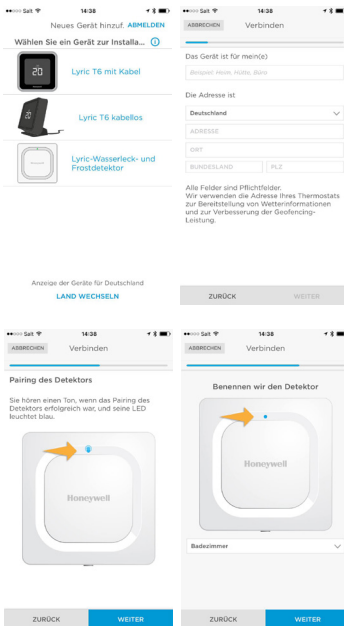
Salt 14:38

Neues Gerät hinzuf. ABMELDEN

Wählen Sie ein Gerät zur Installa...

20

Lyric T6 mit Kabel

20

Lyric T6 kabellos

Honeywell

Lyric-Wasserleck- und Frostdetektor

Anzeige der Geräte für Deutschland

LAND WECHSELN

Salt 14:38

ABBRECHEN Verbinden

Das Gerät ist für mein(e)

Beispiel: Heim, Hütte, Büro

Die Adresse ist

Deutschland

ADRESSE

ORT

BUNDESLAND PLZ

Alle Felder sind Pflichtfelder.
Wir verwenden die Adresse Ihres Thermostats zur Bereitstellung von Wetterinformationen und zur Verbesserung der Geofencing-Leistung.

ZURÜCK WEITER

Salt 14:38

ABBRECHEN Verbinden

Pairing des Detektors

Sie hören einen Ton, wenn das Pairing des Detektors erfolgreich war, und seine LED leuchtet blau.

Honeywell

ZURÜCK WEITER

Salt 14:38

ABBRECHEN Verbinden

Benennen wir den Detektor

Honeywell

Badezimmer

ZURÜCK WEITER